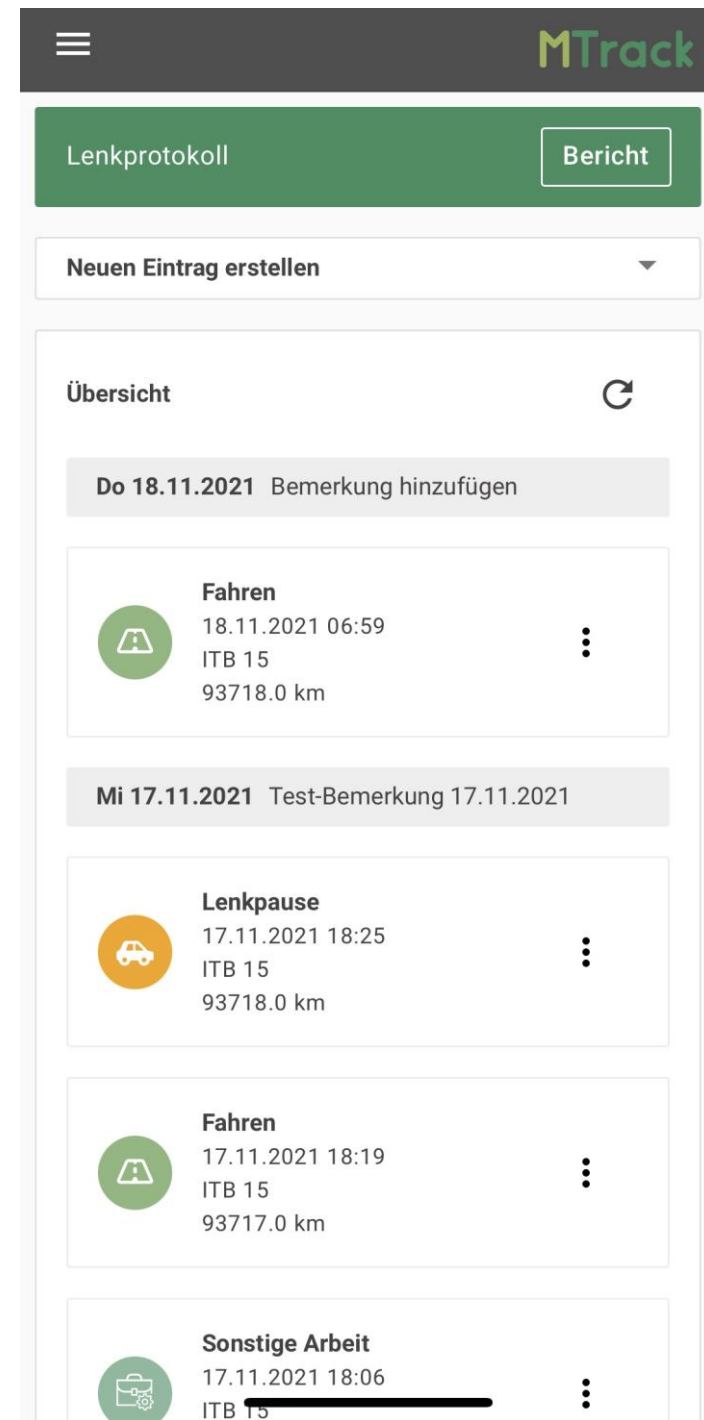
MTrack

Lenkprotokoll

Bericht

Neuen Eintrag erstellen

Übersicht

Do 18.11.2021 Bemerkung hinzufügen

Fahren
18.11.2021 06:59
ITB 15
93718.0 km

Mi 17.11.2021 Test-Bemerkung 17.11.2021

Lenkpause
17.11.2021 18:25
ITB 15
93718.0 km

Fahren
17.11.2021 18:19
ITB 15
93717.0 km

Sonstige Arbeit
17.11.2021 18:06
ITB 15